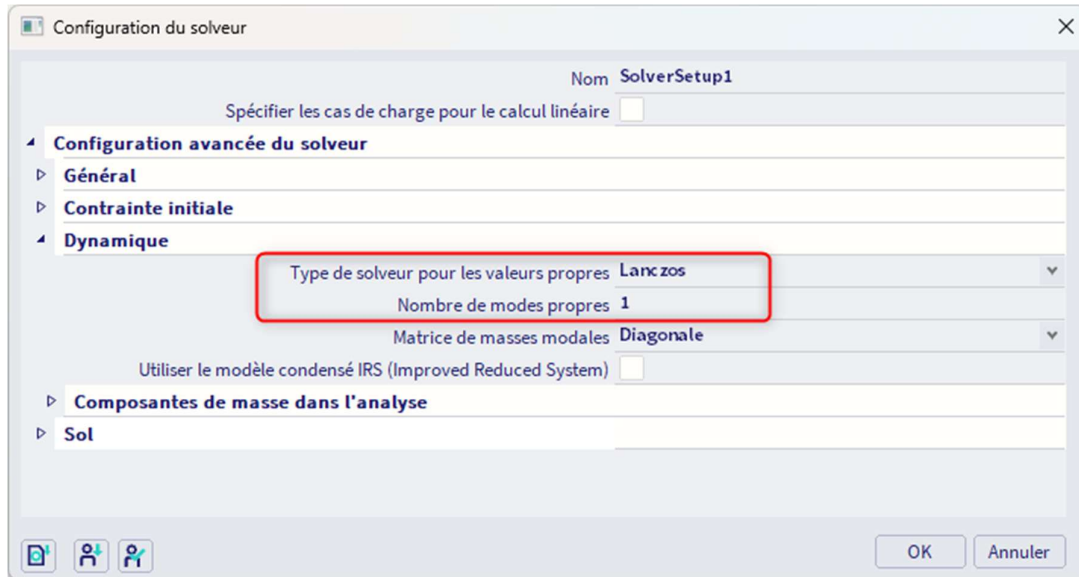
Configuration du solveur

Nom SolverSetup1

Spécifier les cas de charge pour le calcul linéaire

Configuration avancée du solveur

Général

Contrainte initiale

Dynamique

Type de solveur pour les valeurs propres Lanczos

Nombre de modes propres 1

Matrice de masses modales Diagonale

Utiliser le modèle condensé IRS (Improved Reduced System)

Composantes de masse dans l'analyse

Sol

OK Annuler